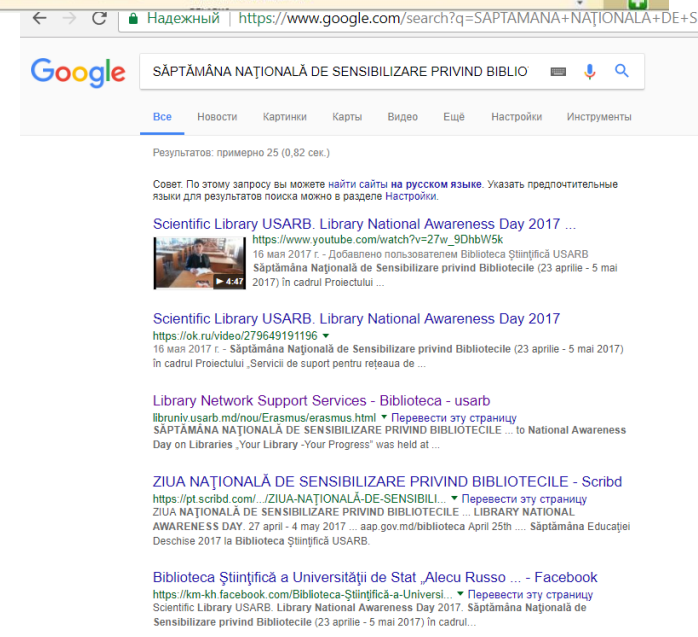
Надежный | https://www.google.com/search?q=SAPTAMANA+NAȚIONALĂ+DE+S

Google

SĂPTĂMÂNA NAȚIONALĂ DE SENSIBILIZARE PRIVIND BIBLIO

Все Новости Картинки Карты Видео Ещё Настройки Инструменты

Результатов: примерно 25 (0,82 сек.)

Совет: По этому запросу вы можете найти сайты на русском языке. Указать предпочтительные языки для результатов поиска можно в разделе Настройки.

Scientific Library USARB. Library National Awareness Day 2017 ...
https://www.youtube.com/watch?v=27w_9DhbW5k
4:47
16 мая 2017 г. - Добавлено пользователем Biblioteca Științifică USARB
Săptămâna Națională de Sensibilizare privind Bibliotecile (23 aprilie - 5 mai 2017) în cadrul Proiectului ...

Scientific Library USARB. Library National Awareness Day 2017
https://ok.ru/video/279649191196
16 мая 2017 г. - Săptămâna Națională de Sensibilizare privind Bibliotecile (23 aprilie - 5 mai 2017) în cadrul Proiectului „Servicii de suport pentru rețeaua de ...

Library Network Support Services - Biblioteca - usarb
libruniv.usarb.md/nou/Erasmus/erasmus.html ▾ Перевести эту страницу
SĂPTĂMÂNA NAȚIONALĂ DE SENSIBILIZARE PRIVIND BIBLIOTECILE ... to National Awareness Day on Libraries „Your Library -Your Progress" was held at ...

ZIUA NAȚIONALĂ DE SENSIBILIZARE PRIVIND BIBLIOTECILE - Scribd
https://pt.scribd.com/.../ZIUA-NAȚIONALĂ-DE-SENSIBILI... ▾ Перевести эту страницу
ZIUA NAȚIONALĂ DE SENSIBILIZARE PRIVIND BIBLIOTECILE ... LIBRARY NATIONAL AWARENESS DAY. 27 april - 4 may 2017 ... aap.gov.md/biblioteca April 25th .... Săptămâna Educației Deschise 2017 la Biblioteca Științifică USARB.

Biblioteca Științifică a Universității de Stat „Alecu Russo ... - Facebook
https://km-kh.facebook.com/Biblioteca-Științifică-a-Universi... ▾ Перевести эту страницу
Scientific Library USARB. Library National Awareness Day 2017. Săptămâna Națională de Sensibilizare privind Bibliotecile (23 aprilie - 5 mai 2017) în cadrul...